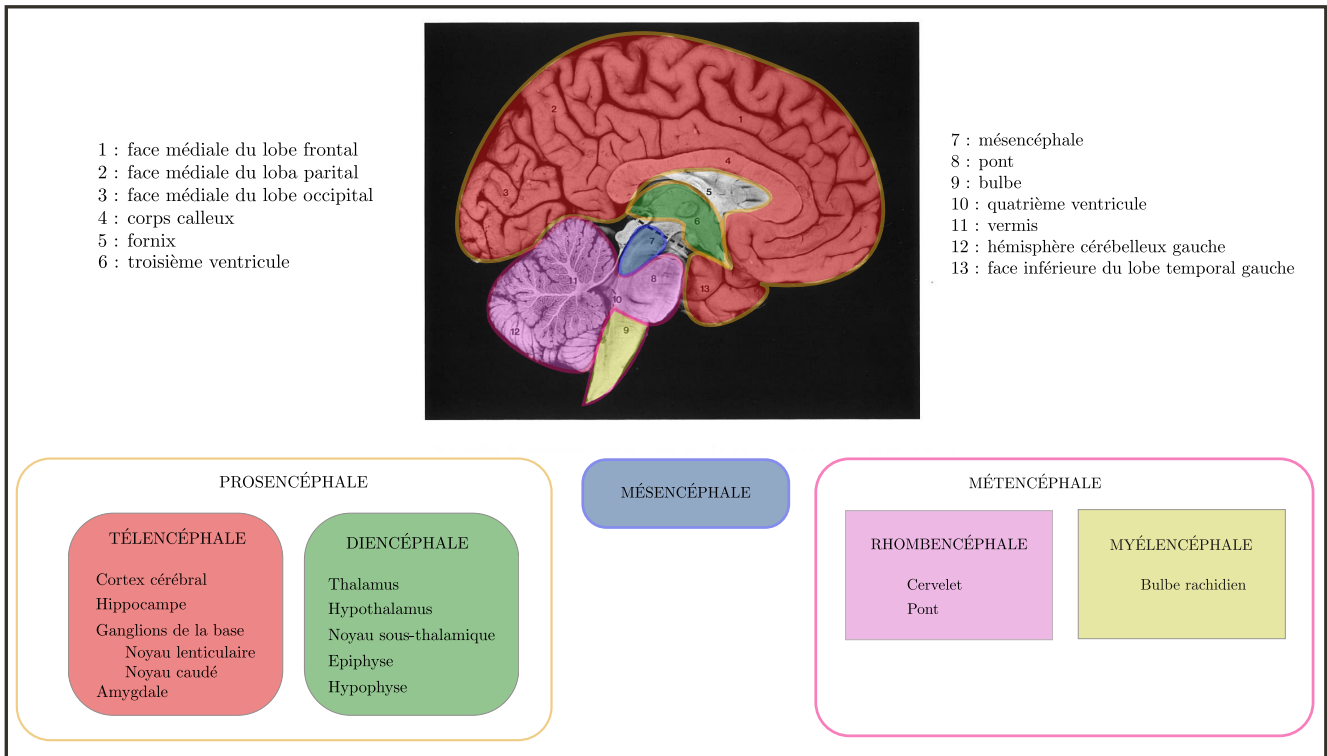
1 : face médiale du lobe frontal
2 : face médiale du loba parital
3 : face médiale du lobe occipital
4 : corps calleux
5 : fornix
6 : troisième ventricule

2
1
4
3
5
6
7
11
8
10
13
12
9

7 : mésencéphale
8 : pont
9 : bulbe
10 : quatrième ventricule
11 : vermis
12 : hémisphère cérébelleux gauche
13 : face inférieure du lobe temporal gauche

PROSENCÉPHALE

TÉLENCÉPHALE

Cortex cérébral
Hippocampe
Ganglions de la base
Noyau lenticulaire
Noyau caudé
Amygdale

DIENCÉPHALE

Thalamus
Hypothalamus
Noyau sous-thalamique
Epiphyse
Hypophyse

MÉSENCÉPHALE

MÉTENCÉPHALE

RHOMBENCÉPHALE

Cervelet
Pont

MYÉLENCÉPHALE

Bulbe rachidien